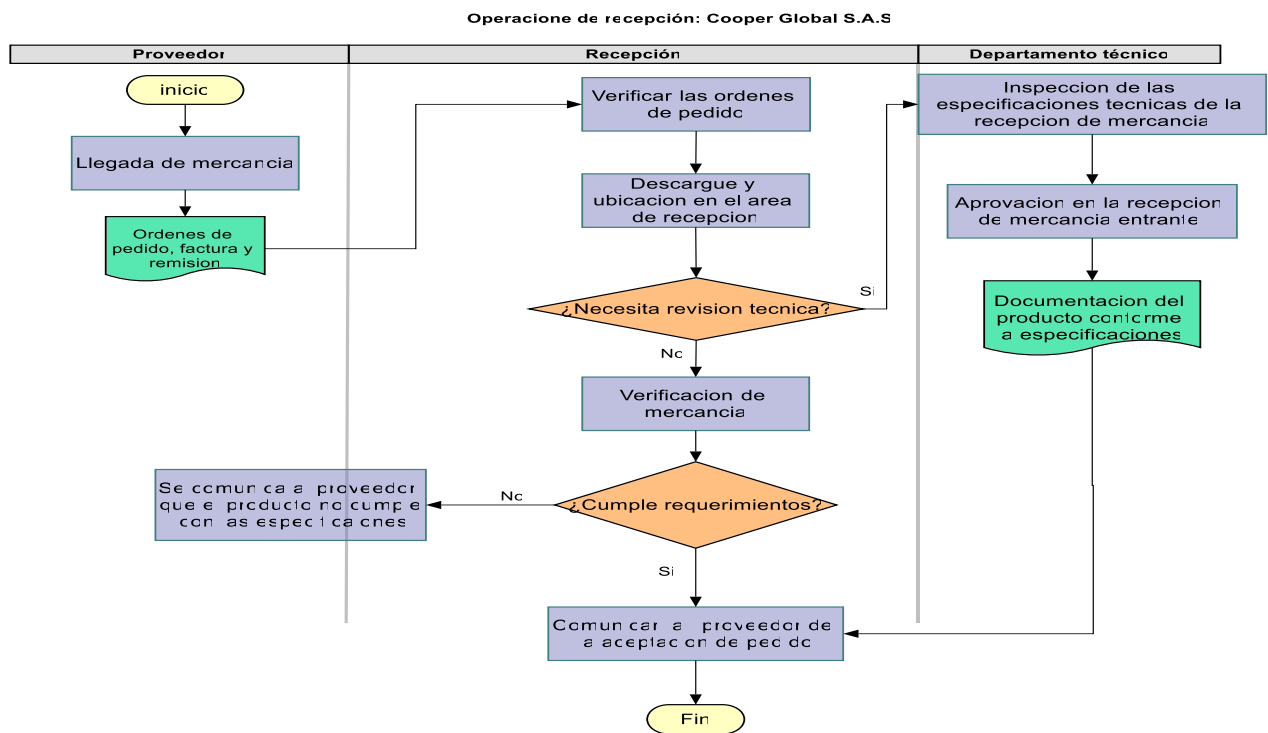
Operacione de recepción: Cooper Global S.A.S

Proveedor

Recepción

Departamento técnico

inicio

Llegada de mercancia

Ordenes de pedido, factura y remision

Verificar las ordenes de pedido

Descargue y ubicacion en el area de recepcion

¿Necesita revision tecnica?

Si

No

Inspeccion de las especificaciones tecnicas de la recepcion de mercancia

Aprovacion en la recepcion de mercancia entrante

Documentacion del producto conforme a especificaciones

Verificacion de mercancia

¿Cumple requerimientos?

No

Se comunica al proveedor que el producto no cumple con las especificaciones

Si

Comunicar al proveedor de la aceptacion de pedido

Fin